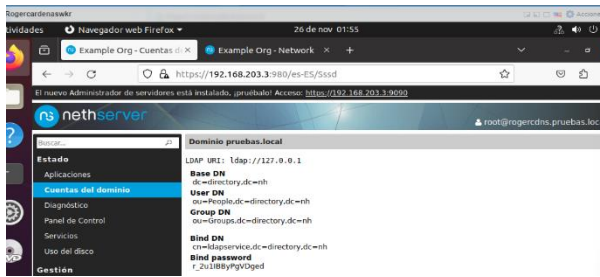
Rogercardenaswkr
ividades Navegador web Firefox ▾ 26 de nov 01:55
Example Org - Cuentas d ✕ Example Org - Network ✕ +
https://192.168.203.3:980/es-ES/Sssd
El nuevo Administrador de servidores está instalado, ¡pruébalo! Acceso: https://192.168.203.3:9090
nethserver
root@rogercdns.pruebas.loc
Buscar...
Estado
Aplicaciones
Cuentas del dominio
Diagnóstico
Panel de Control
Servicios
Uso del disco
Gestión
Dominio pruebas.local
LDAP URI: ldap://127.0.0.1
Base DN
dc=directory.dc=nh
User DN
ou=People.dc=directory.dc=nh
Group DN
ou=Groups.dc=directory.dc=nh
Bind DN
cn=ldapservice.dc=directory.dc=nh
Bind password
r_2u1lBByPgVDged